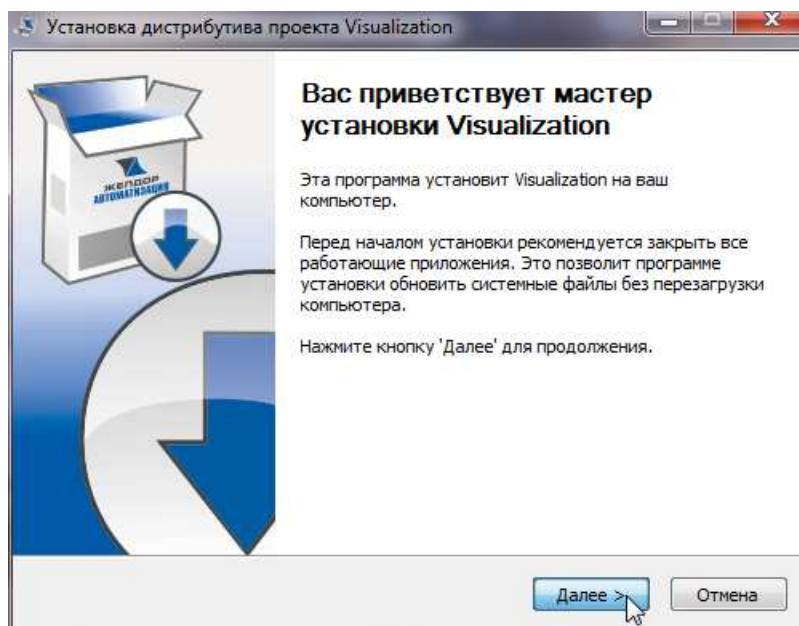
Установка дистрибутива проекта Visualization

ЖЕЛДОР АВТОМАТИЗАЦИЯ

Вас приветствует мастер установки Visualization

Эта программа установит Visualization на ваш компьютер.

Перед началом установки рекомендуется закрыть все работающие приложения. Это позволит программе установки обновить системные файлы без перезагрузки компьютера.

Нажмите кнопку 'Далее' для продолжения.

Далее >

Отмена